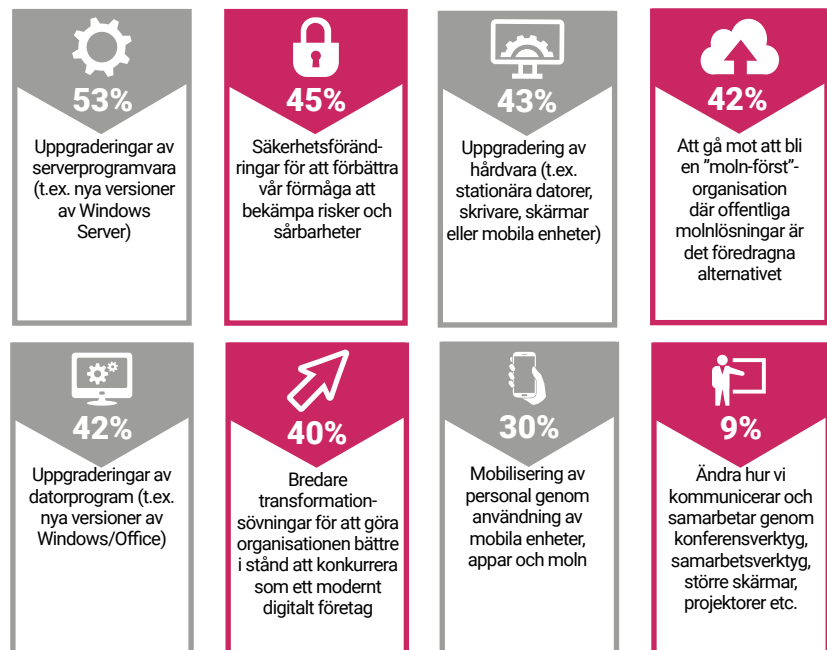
53%

Uppgraderingar av serverprogramvara (t.ex. nya versioner av Windows Server)

45%

Säkerhetsförändringar för att förbättra vår förmåga att bekämpa risker och sårbarheter

43%

Uppgradering av hårdvara (t.ex. stationära datorer, skrivare, skärmar eller mobila enheter)

42%

Att gå mot att bli en ”moln-först”-organisation där offentliga molnlösningar är det föredragna alternativet

42%

Uppgraderingar av datorprogram (t.ex. nya versioner av Windows/Office)

40%

Bredare transformationsövningar för att göra organisationen bättre i stånd att konkurrera som ett modernt digitalt företag

30%

Mobilisering av personal genom användning av mobila enheter, appar och moln

9%

Ändra hur vi kommunicerar och samarbetar genom konferensverktyg, samarbetsverktyg, större skärmar, projektorer etc.